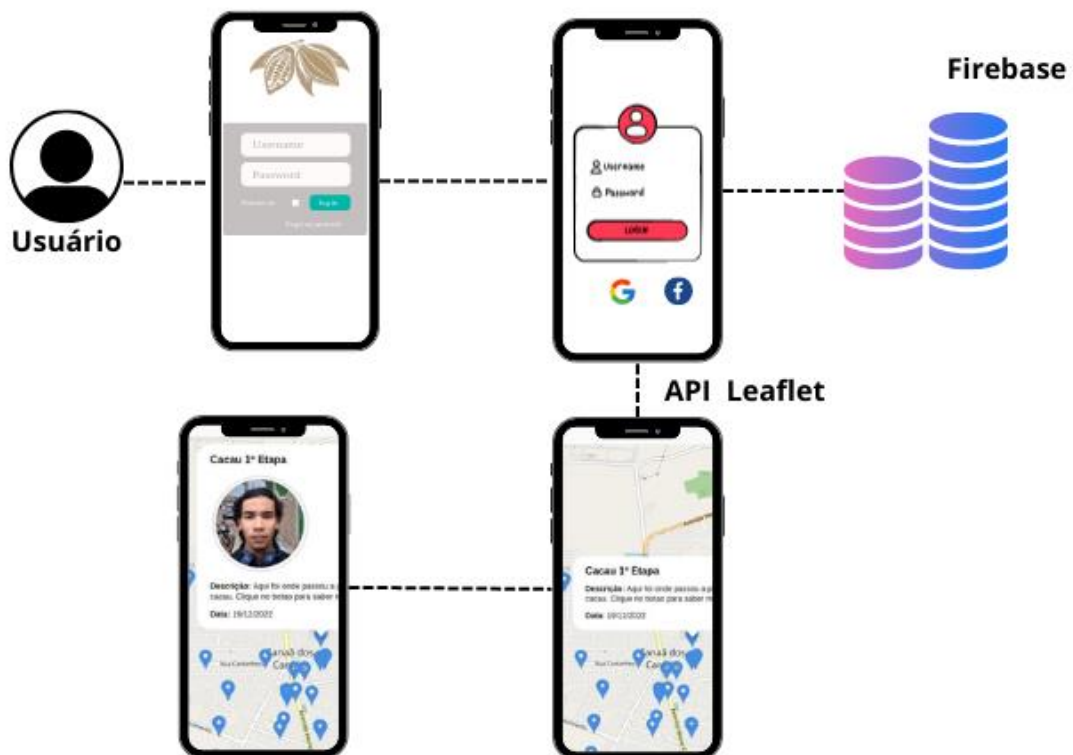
Firebase

Usuário

Username
Password
Remember me
Login
Forgot my password

Username
Password
LOGIN

API Leaflet

Cacau 1ª Etapa
Descrição: Aqui foi onde passou a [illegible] cacau. Clique no botao para saber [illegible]
Data: 19/12/2022

Cacau 1ª Etapa
Descrição: Aqui foi onde passou a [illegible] cacau. Clique no botao para saber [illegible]
Data: 19/12/2022

Canaã dos Carajás